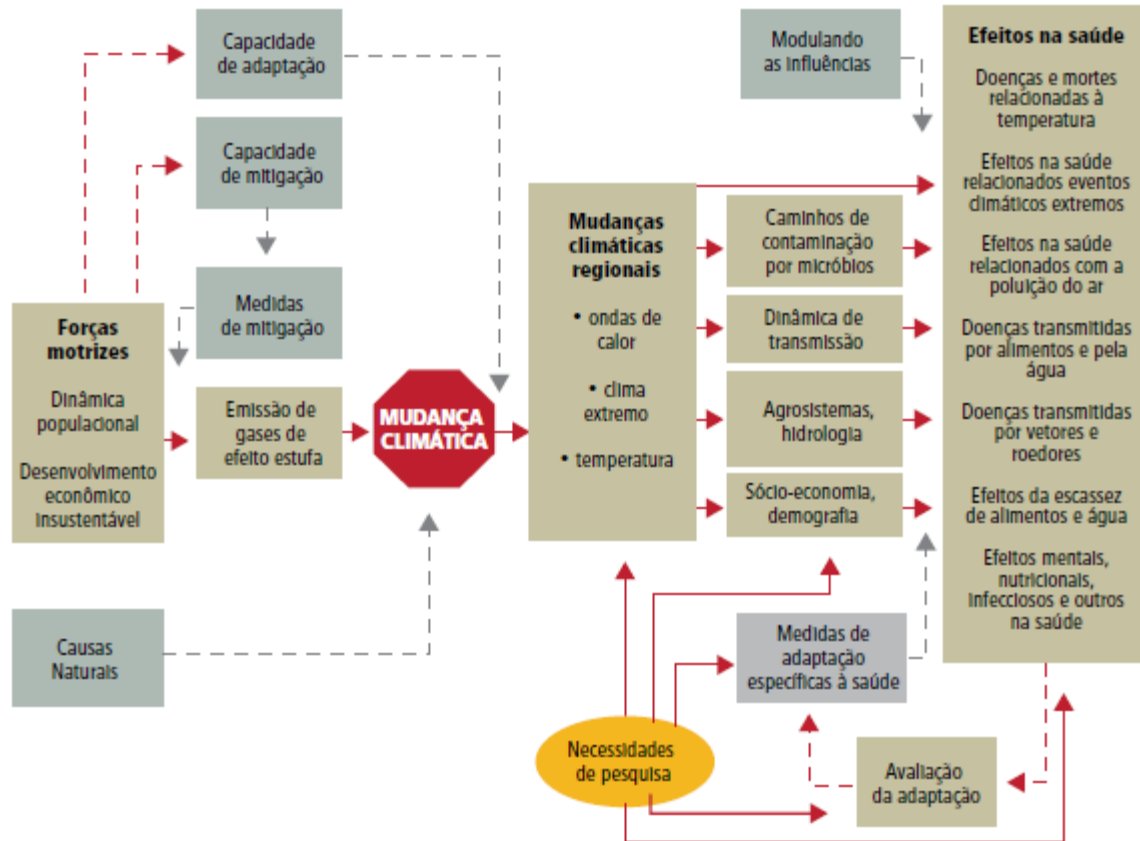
Capacidade de adaptação

Capacidade de mitigação

Medidas de mitigação

Forças motrizes

Dinâmica populacional

Desenvolvimento econômico insustentável

Emissão de gases de efeito estufa

MUDANÇA CLIMÁTICA

Causas Naturais

Modulando as influências

Mudanças climáticas regionais

• ondas de calor

• clima extremo

• temperatura

Caminhos de contaminação por micróbios

Dinâmica de transmissão

Agrosistemas, hidrologia

Sócio-economia, demografia

Medidas de adaptação específicas à saúde

Necessidades de pesquisa

Avaliação da adaptação

Efeitos na saúde

Doenças e mortes relacionadas à temperatura

Efeitos na saúde relacionados eventos climáticos extremos

Efeitos na saúde relacionados com a poluição do ar

Doenças transmitidas por alimentos e pela água

Doenças transmitidas por vetores e roedores

Efeitos da escassez de alimentos e água

Efeitos mentais, nutricionais, infecciosos e outros na saúde